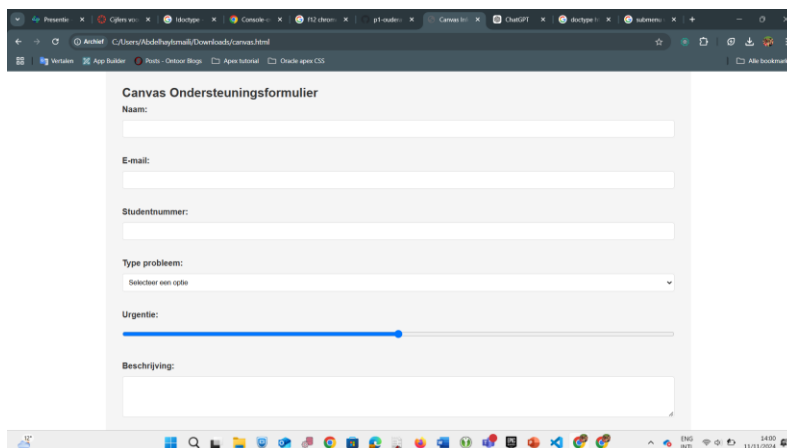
Presentie | Cijfers vo | !doctype | Console-u | F12 chrom | p1-oude | Canvas In | ChatGPT | doctype h | submenu

Archief C:/Users/Abdelhaytsmaili/Downloads/canvas.html

Vertalen App Builder Posts - Ontoor Blogs Apex tutorial Oracle apex CSS Alle bookmarks

Canvas Ondersteuningsformulier

Naam:

E-mail:

Studentnummer:

Type probleem:

Selecteer een optie

Urgentie:

Beschrijving:

ENG INTL 14:00 11/11/2024